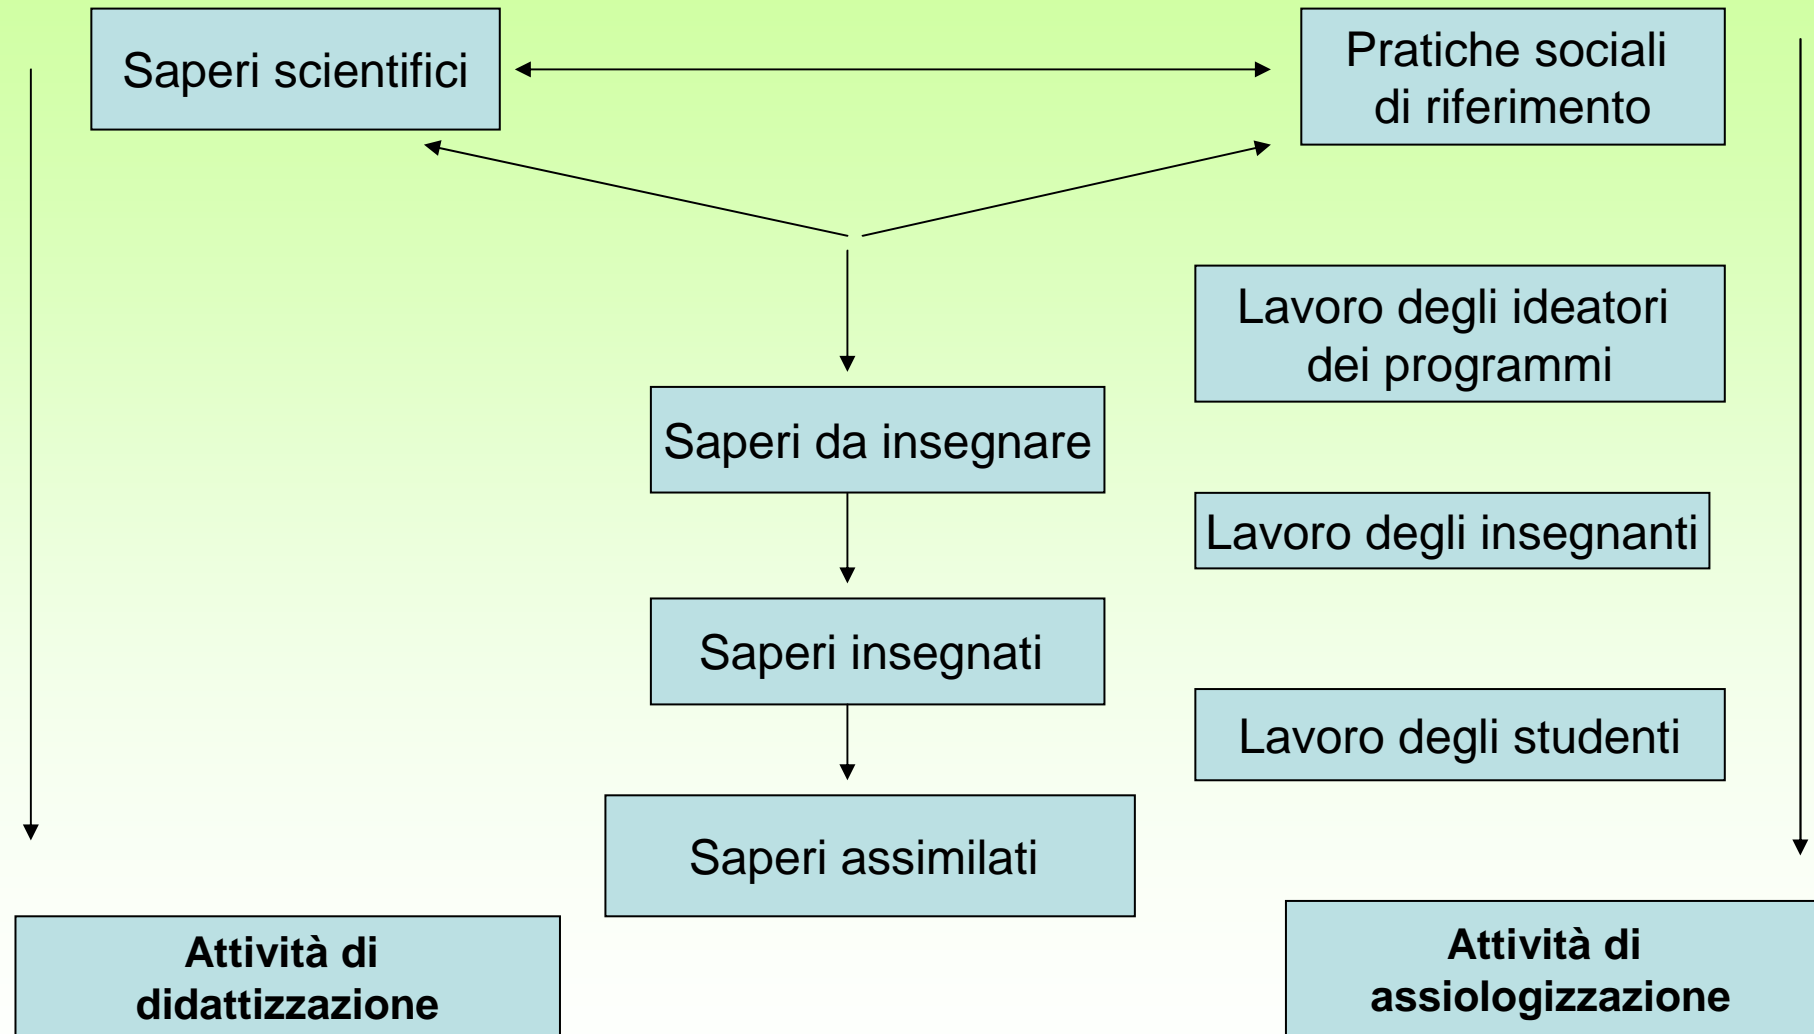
Saperi scientifici

Pratiche sociali di riferimento

Lavoro degli ideatori dei programmi

Saperi da insegnare

Lavoro degli insegnanti

Saperi insegnati

Lavoro degli studenti

Saperi assimilati

**Attività di didattizzazione**

**Attività di assiologizzazione**